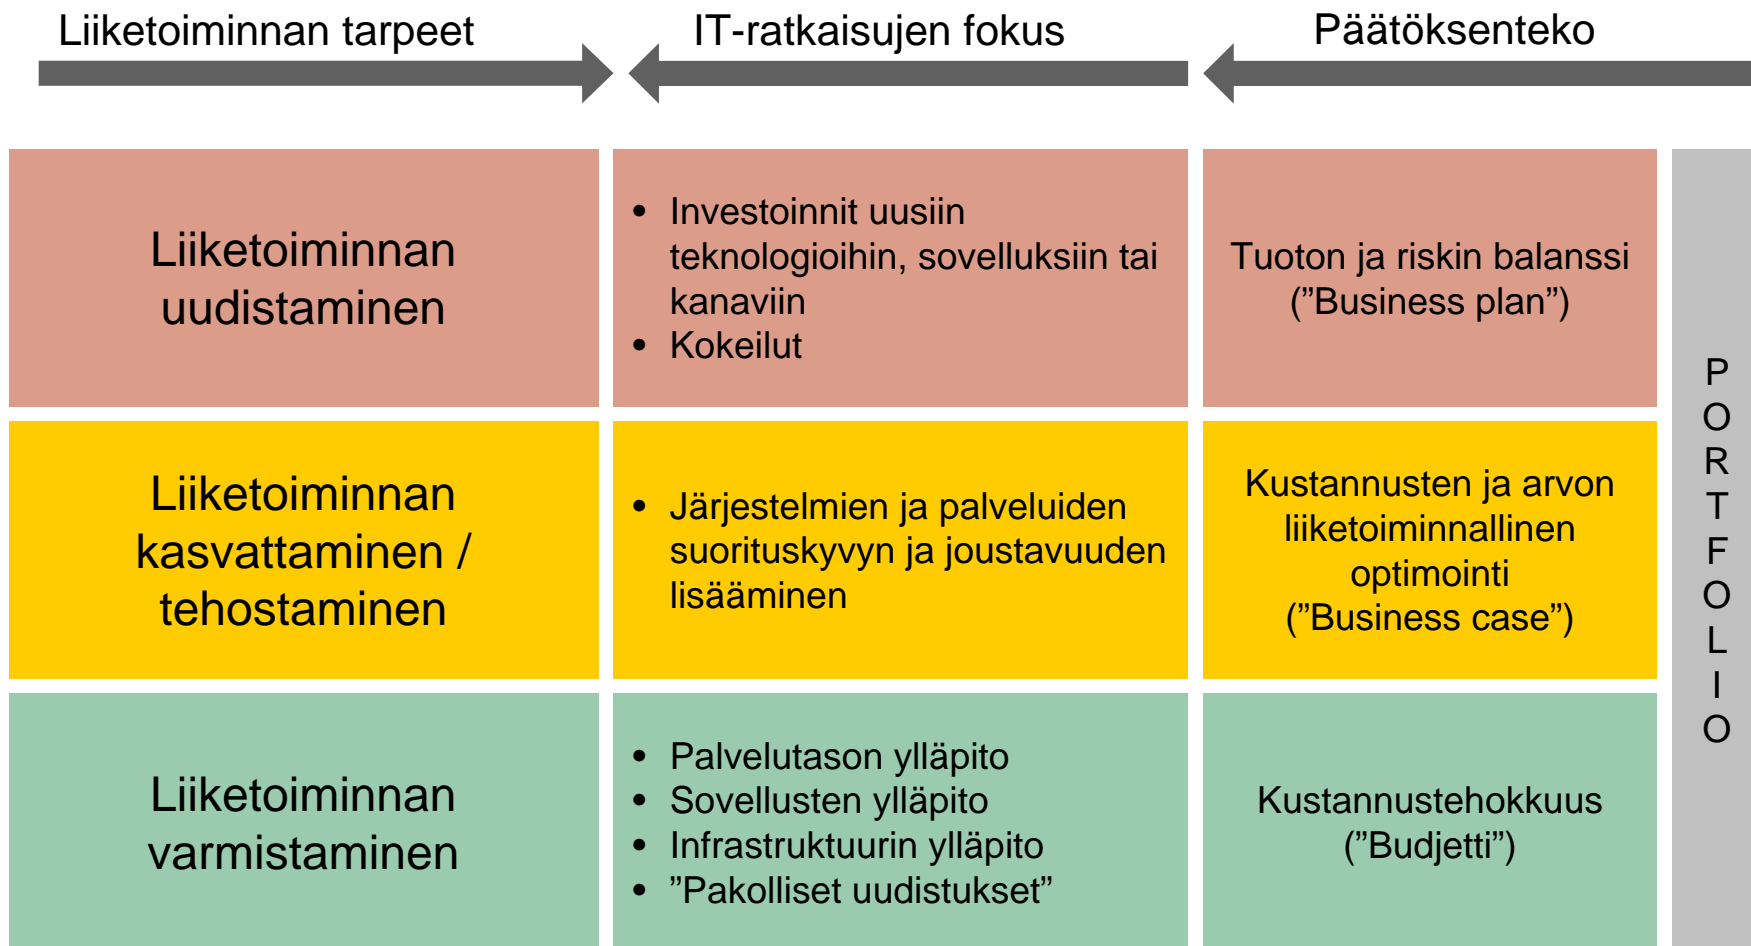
Liiketoiminnan tarpeet

IT-ratkaisujen fokus

Päätöksenteko

| Liiketoiminnan uudistaminen | • Investoinnit uusiin teknologioihin, sovelluksiin tai kanaviin<br>• Kokeilut | Tuoton ja riskin balanssi (”Business plan”) |
|---|---|---|
| Liiketoiminnan kasvattaminen / tehostaminen | • Järjestelmien ja palveluiden suorituskyvyn ja joustavuuden lisääminen | Kustannusten ja arvon liiketoiminnallinen optimointi (”Business case”) |
| Liiketoiminnan varmistaminen | • Palvelutason ylläpito<br>• Sovellusten ylläpito<br>• Infrastruktuurin ylläpito<br>• ”Pakolliset uudistukset” | Kustannustehokkuus (”Budjetti”) |

P O R T F O L I O